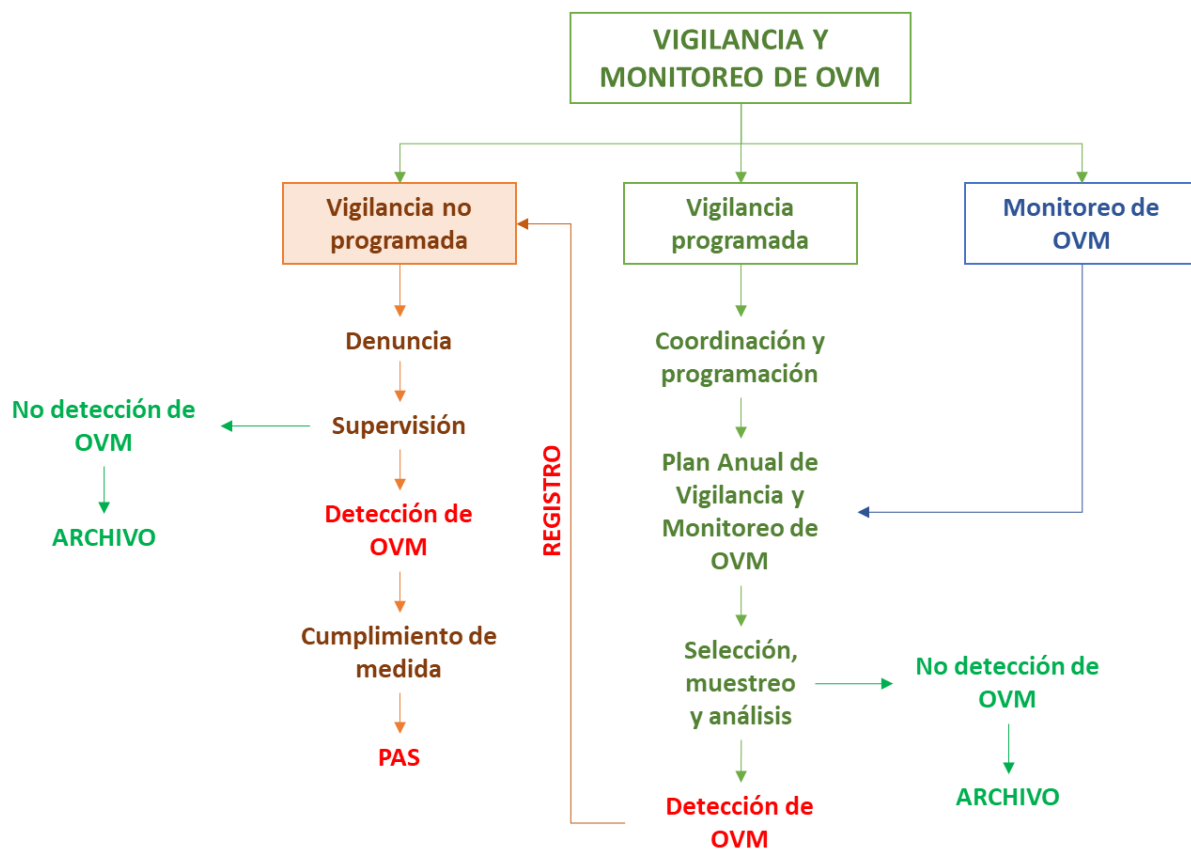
VIGILANCIA Y MONITOREO DE OVM

Vigilancia no programada

Denuncia

Supervisión

No detección de OVM

ARCHIVO

Detección de OVM

Cumplimiento de medida

PAS

REGISTRO

Vigilancia programada

Coordinación y programación

Plan Anual de Vigilancia y Monitoreo de OVM

Selección, muestreo y análisis

No detección de OVM

ARCHIVO

Detección de OVM

Monitoreo de OVM